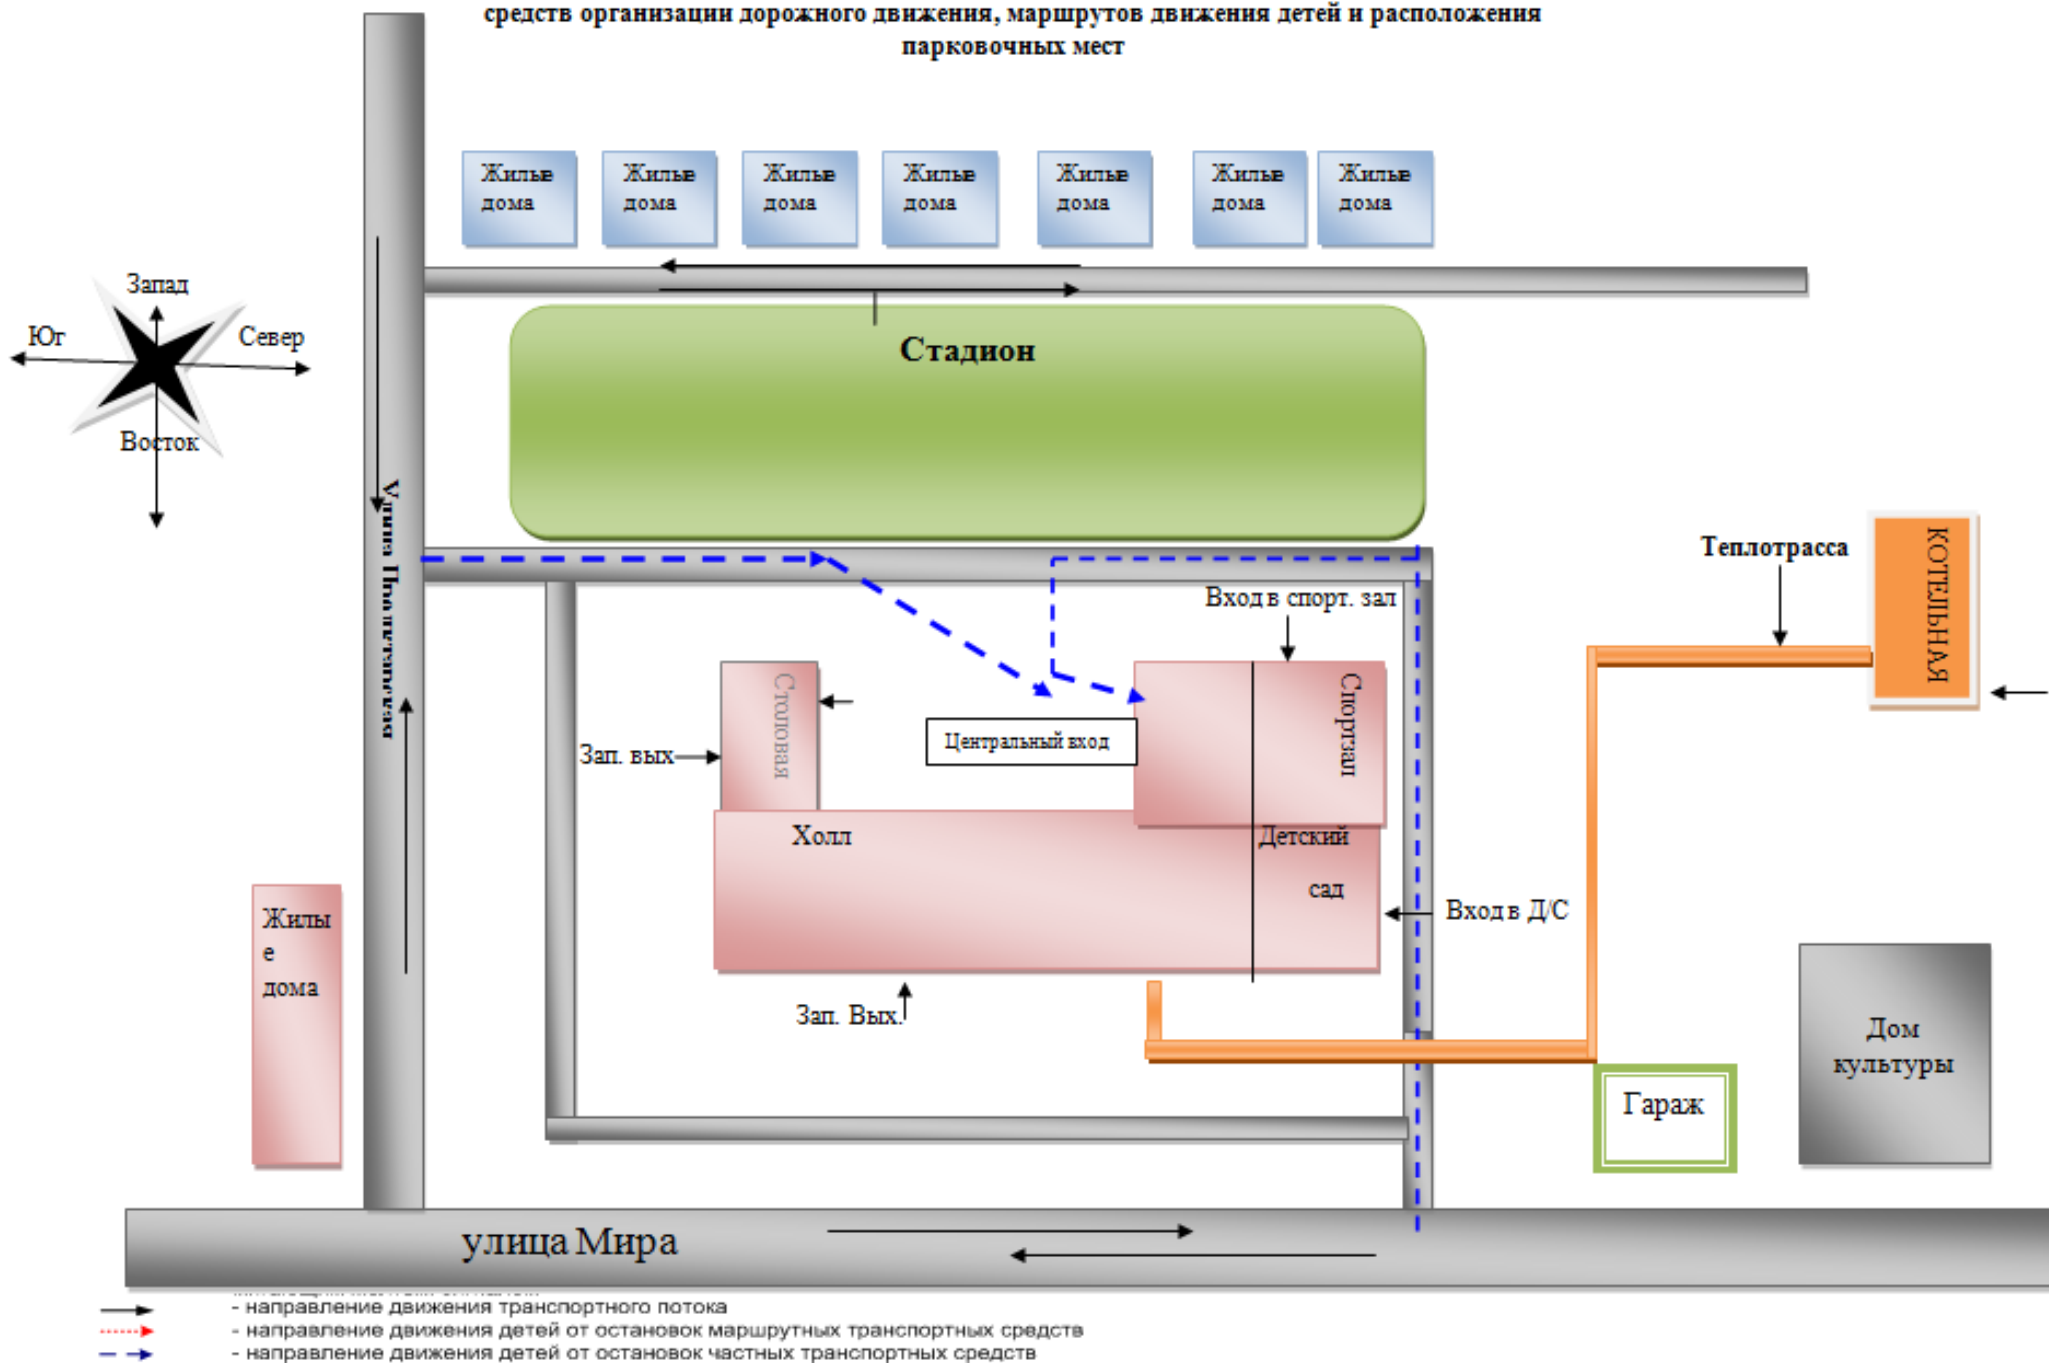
средств организации дорожного движения, маршрутов движения детей и расположения парковочных мест

Жилые дома

Жилые дома

Жилые дома

Жилые дома

Жилые дома

Жилые дома

Жилые дома

Запад
Юг
Север
Восток

Стадион

Улица Пионерская

Теплотрасса

КОТЕЛЬНАЯ

Вход в спорт. зал

Столовая

Центральный вход

Спортзал

Зап. вых

Холл

Детский сад

Вход в Д/С

Жилые дома

Зап. Вых.

Дом культуры

Гараж

улица Мира

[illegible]
- направление движения транспортного потока
- направление движения детей от остановок маршрутных транспортных средств
- направление движения детей от остановок частных транспортных средств